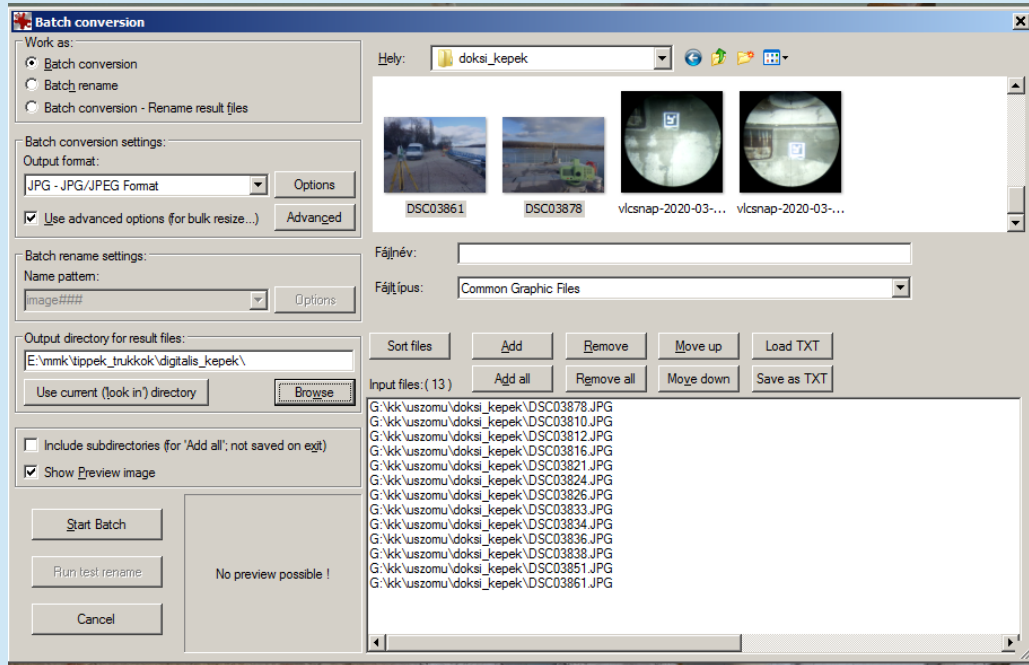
Batch conversion

Work as:
Batch conversion
Batch rename
Batch conversion - Rename result files

Batch conversion settings:
Output format:
JPG - JPG/JPEG Format
Options
Use advanced options (for bulk resize...)
Advanced

Batch rename settings:
Name pattern:
image###
Options

Output directory for result files:
E:\mmk\tippek_trukkok\digitalis_kepek\
Use current ('look in') directory
Browse

Include subdirectories (for 'Add all'; not saved on exit)
Show Preview image

Start Batch
Run test rename
Cancel

No preview possible !

Hely: doksi_kepek

DSC03861
DSC03878
vlcsnap-2020-03-...
vlcsnap-2020-03-...

Fájlnév:
Fájltípus: Common Graphic Files

Sort files
Add
Remove
Move up
Load TXT
Add all
Remove all
Move down
Save as TXT

Input files: ( 13 )
G:\kk\uszomu\doksi_kepek\DSC03878.JPG
G:\kk\uszomu\doksi_kepek\DSC03810.JPG
G:\kk\uszomu\doksi_kepek\DSC03812.JPG
G:\kk\uszomu\doksi_kepek\DSC03816.JPG
G:\kk\uszomu\doksi_kepek\DSC03821.JPG
G:\kk\uszomu\doksi_kepek\DSC03824.JPG
G:\kk\uszomu\doksi_kepek\DSC03826.JPG
G:\kk\uszomu\doksi_kepek\DSC03833.JPG
G:\kk\uszomu\doksi_kepek\DSC03834.JPG
G:\kk\uszomu\doksi_kepek\DSC03836.JPG
G:\kk\uszomu\doksi_kepek\DSC03838.JPG
G:\kk\uszomu\doksi_kepek\DSC03851.JPG
G:\kk\uszomu\doksi_kepek\DSC03861.JPG